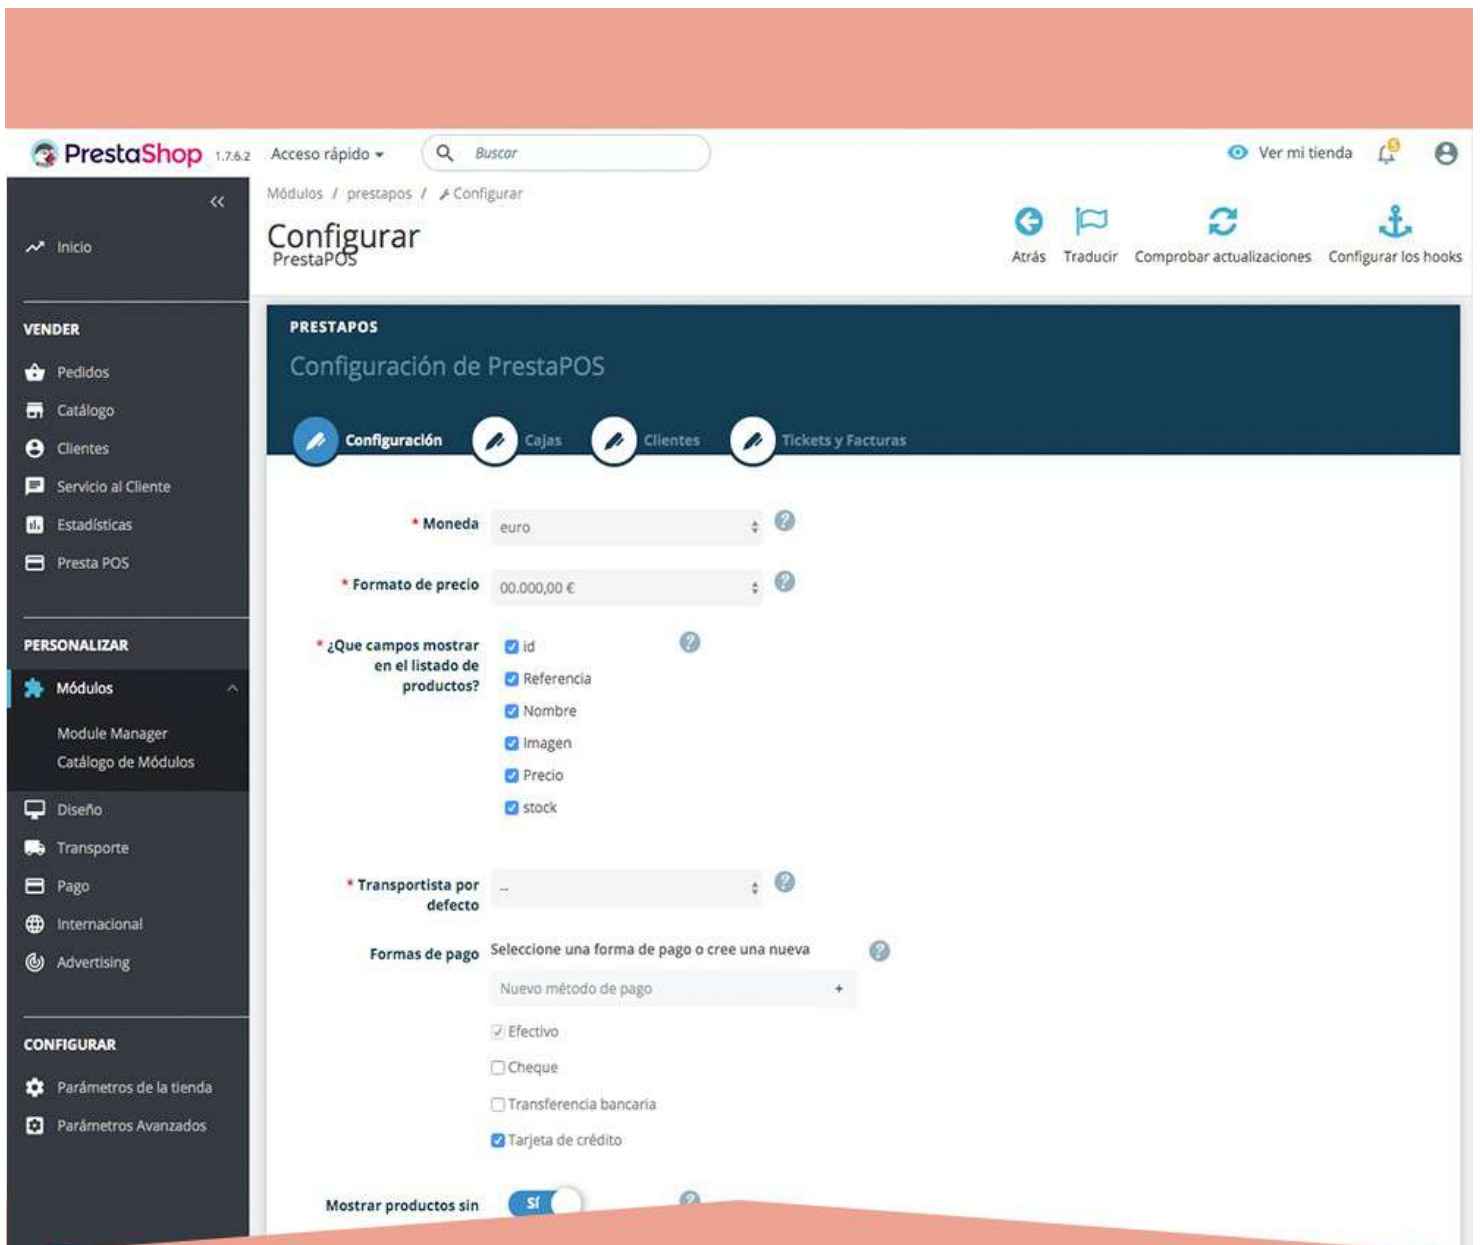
PrestaShop 1.7.6.2 Acceso rápido ▾ Buscar

Ver mi tienda

Inicio

VENDER
Pedidos
Catálogo
Clientes
Servicio al Cliente
Estadísticas
Presta POS

PERSONALIZAR
Módulos
Module Manager
Catálogo de Módulos
Diseño
Transporte
Pago
Internacional
Advertising

CONFIGURAR
Parámetros de la tienda
Parámetros Avanzados

Módulos / prestapos / Configurar

Configurar
PrestaPOS

Atrás Traducir Comprobar actualizaciones Configurar los hooks

PRESTAPOS
Configuración de PrestaPOS

Configuración Cajas Clientes Tickets y Facturas

* Moneda euro

* Formato de precio 00.000,00 €

* ¿Que campos mostrar en el listado de productos?
id
Referencia
Nombre
Imagen
Precio
stock

* Transportista por defecto --

Formas de pago Seleccione una forma de pago o cree una nueva
Nuevo método de pago +
Efectivo
Cheque
Transferencia bancaria
Tarjeta de crédito

Mostrar productos sin SÍ